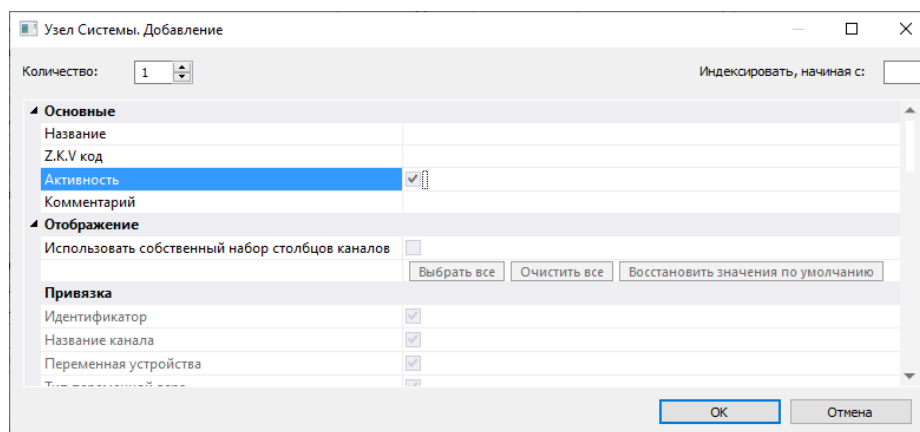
Узел Системы. Добавление

Количество: 1

Индексировать, начиная с:

Основные
Название
Z.K.V код
Активность
Комментарий
Отображение
Использовать собственный набор столбцов каналов
Выбрать все
Очистить все
Восстановить значения по умолчанию
Привязка
Идентификатор
Название канала
Переменная устройства
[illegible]

OK
Отмена